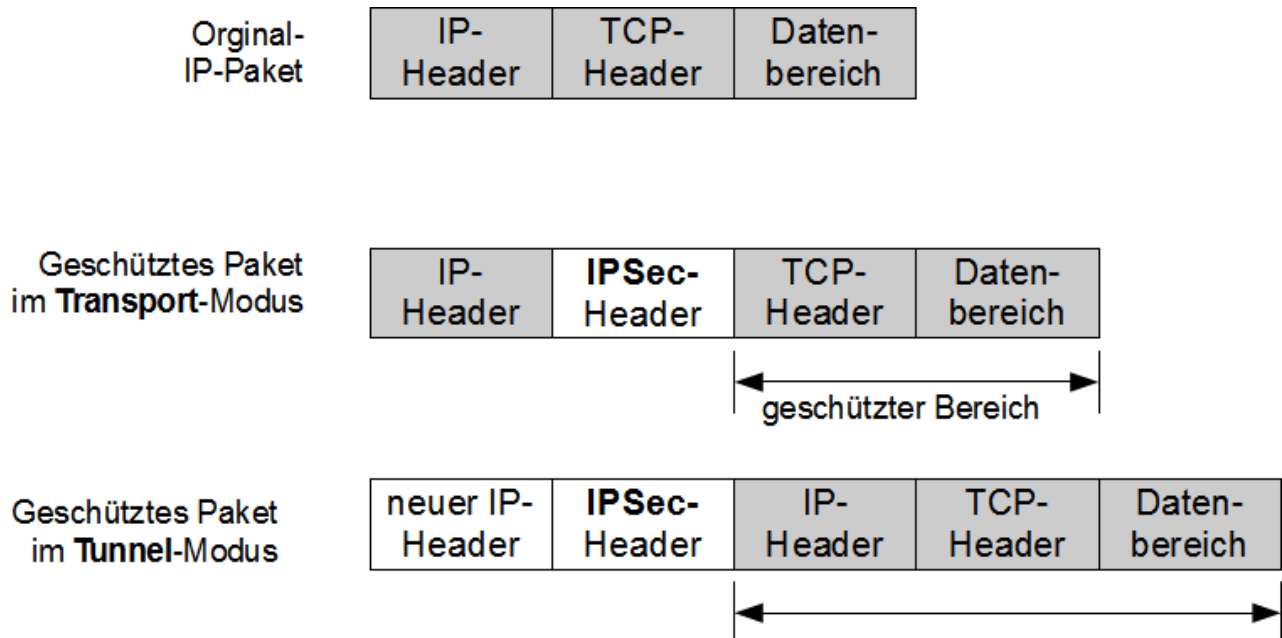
Orginal-
IP-Paket

| IP-Header | TCP-Header | Datenbereich |
|---|---|---|

Geschütztes Paket
im **Transport**-Modus

| IP-Header | **IPSec**-Header | TCP-Header | Datenbereich |
|---|---|---|---|

geschützter Bereich

Geschütztes Paket
im **Tunnel**-Modus

| neuer IP-Header | **IPSec**-Header | IP-Header | TCP-Header | Datenbereich |
|---|---|---|---|---|